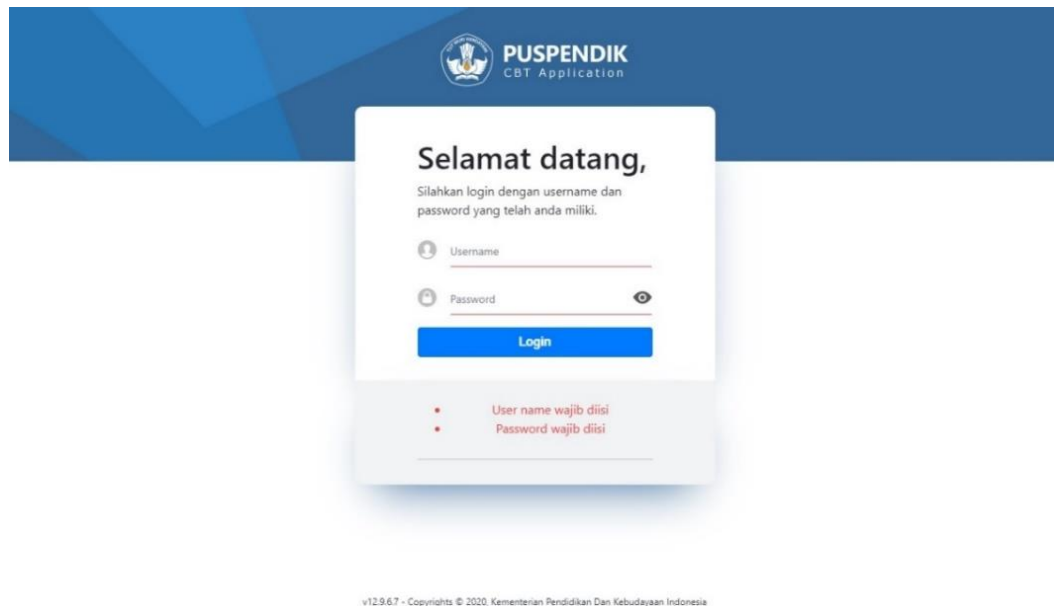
PUSPENDIK
CBT Application

Selamat datang,

Silahkan login dengan username dan password yang telah anda miliki.

Username

Password

Login

• User name wajib diisi
• Password wajib diisi

v12.9.6.7 - Copyrights © 2020. Kementerian Pendidikan Dan Kebudayaan Indonesia